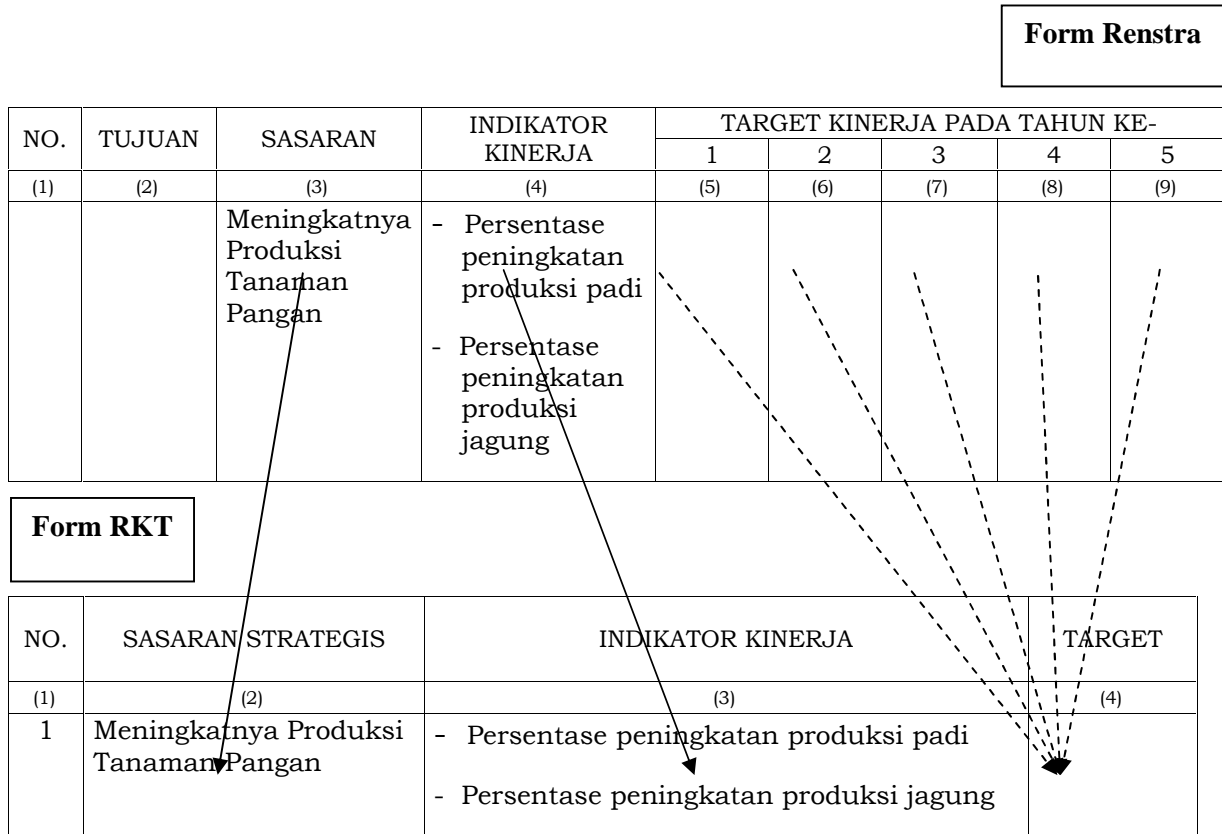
Form Renstra

<table>
<tr><th rowspan="2">NO.</th><th rowspan="2">TUJUAN</th><th rowspan="2">SASARAN</th><th rowspan="2">INDIKATOR KINERJA</th><th colspan="5">TARGET KINERJA PADA TAHUN KE-</th></tr>
<tr><th>1</th><th>2</th><th>3</th><th>4</th><th>5</th></tr>
<tr><td>(1)</td><td>(2)</td><td>(3)</td><td>(4)</td><td>(5)</td><td>(6)</td><td>(7)</td><td>(8)</td><td>(9)</td></tr>
<tr><td></td><td></td><td>Meningkatnya Produksi Tanaman Pangan</td><td>- Persentase peningkatan produksi padi<br>- Persentase peningkatan produksi jagung</td><td></td><td></td><td></td><td></td><td></td></tr>
</table>

Form RKT

| NO. | SASARAN STRATEGIS | INDIKATOR KINERJA | TARGET |
|---|---|---|---|
| (1) | (2) | (3) | (4) |
| 1 | Meningkatnya Produksi Tanaman Pangan | - Persentase peningkatan produksi padi<br>- Persentase peningkatan produksi jagung | |